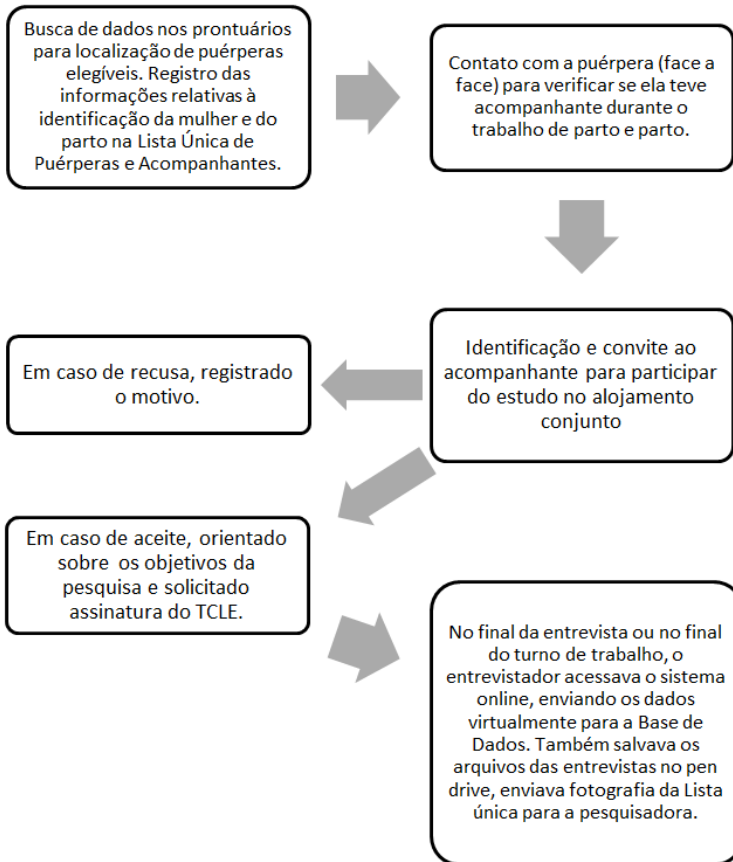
Busca de dados nos prontuários para localização de puérperas elegíveis. Registro das informações relativas à identificação da mulher e do parto na Lista Única de Puérperas e Acompanhantes.

Contato com a puérpera (face a face) para verificar se ela teve acompanhante durante o trabalho de parto e parto.

Identificação e convite ao acompanhante para participar do estudo no alojamento conjunto

Em caso de recusa, registrado o motivo.

Em caso de aceite, orientado sobre os objetivos da pesquisa e solicitado assinatura do TCLE.

No final da entrevista ou no final do turno de trabalho, o entrevistador acessava o sistema online, enviando os dados virtualmente para a Base de Dados. Também salvava os arquivos das entrevistas no pen drive, enviava fotografia da Lista única para a pesquisadora.